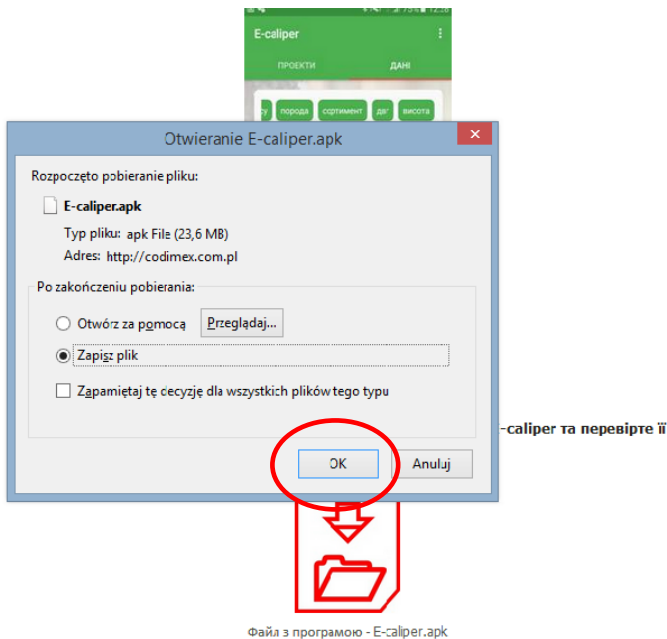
75% 12:26

E-caliper

ПРОЕКТИ

ДАНІ

порода

сортимент

дв

висота

Otwieranie E-caliper.apk

Rozpoczęto pobieranie pliku:

E-caliper.apk

Typ pliku: apk File (23,6 MB)

Adres: http://codimex.com.pl

Po zakończeniu pobierania:

Otwórz za pomocą

Przeglądaj...

Zapisz plik

Zapamiętaj tę decyzję dla wszystkich plików tego typu

OK

Anuluj

-caliper та перевірте її

Файл з програмою - E-caliper.apk